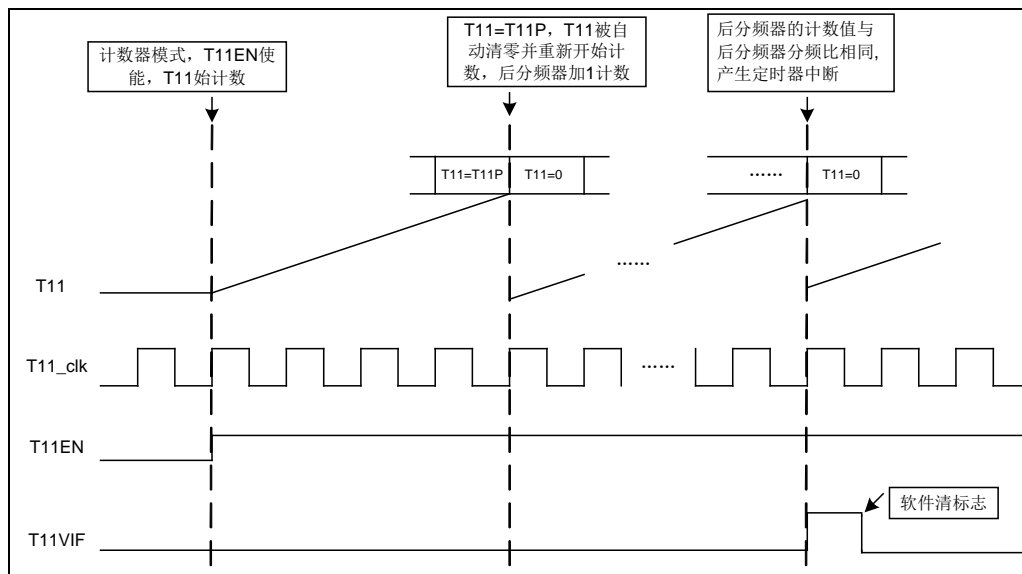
计数器模式，T11EN使能，T11始计数

T11=T11P，T11被自动清零并重新开始计数，后分频器加1计数

后分频器的计数值与后分频器分频比相同，产生定时器中断

T11=T11P | T11=0

...... | T11=0

......

T11

T11_clk

......

T11EN

软件清标志

T11VIF